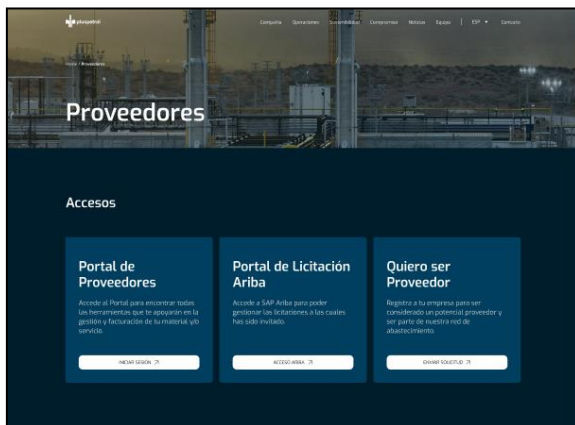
pluspetrol

Compañía Operaciones Sostenibilidad Compromiso Noticias Equipo | ESP ▾ Contacto

Home / Proveedores

Proveedores

Accesos

Portal de Proveedores

Accede al Portal para encontrar todas las herramientas que te apoyarán en la gestión y facturación de tu material y/o servicio.

INICIAR SESIÓN ↗

Portal de Licitación Ariba

Accede a SAP Ariba para poder gestionar las licitaciones a las cuales has sido invitado.

ACCESO ARIBA ↗

Quiero ser Proveedor

Registra a tu empresa para ser considerado un potencial proveedor y ser parte de nuestra red de abastecimiento.

ENVIAR SOLICITUD ↗